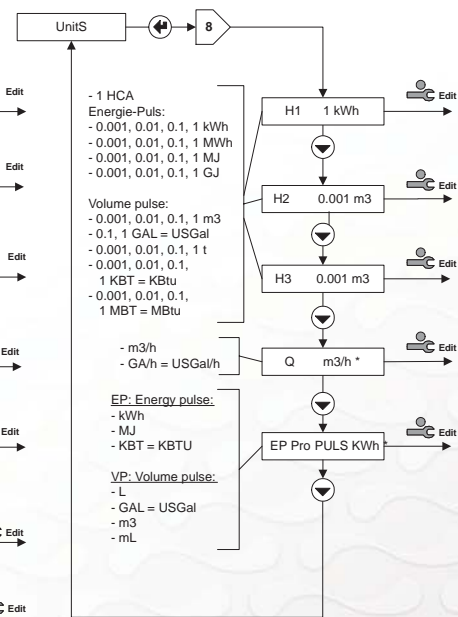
UnitS

8

Edit

Edit

Edit

Edit

Edit

Edit

Edit

- 1 HCA
Energie-Puls:
- 0.001, 0.01, 0.1, 1 kWh
- 0.001, 0.01, 0.1, 1 MWh
- 0.001, 0.01, 0.1, 1 MJ
- 0.001, 0.01, 0.1, 1 GJ

Volume pulse:
- 0.001, 0.01, 0.1, 1 m3
- 0.1, 1 GAL = USGal
- 0.001, 0.01, 0.1, 1 t
- 0.001, 0.01, 0.1, 1 KBT = KBtu
- 0.001, 0.01, 0.1, 1 MBT = MBtu

H1 1 kWh

Edit

H2 0.001 m3

Edit

H3 0.001 m3

Edit

- m3/h
- GA/h = USGal/h

Q m3/h *

Edit

EP: Energy pulse:
- kWh
- MJ
- KBT = KBTU

VP: Volume pulse:
- L
- GAL = USGal
- m3
- mL

EP Pro PULS KWh *

Edit